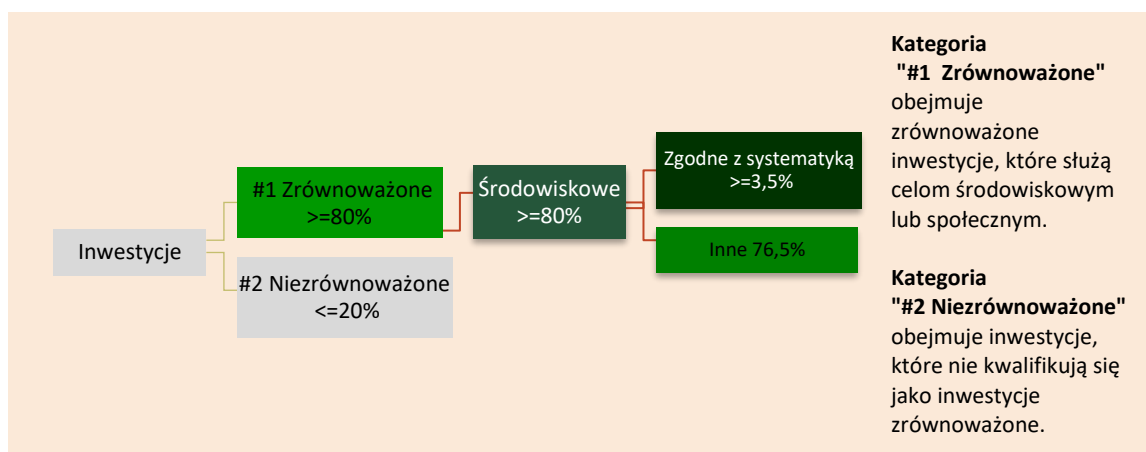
Inwestycje

#1 Zrównoważone >=80%

#2 Niezrównoważone <=20%

Środowiskowe >=80%

Zgodne z systematyką >=3,5%

Inne 76,5%

**Kategoria "#1 Zrównoważone"** obejmuje zrównoważone inwestycje, które służą celom środowiskowym lub społecznym.

**Kategoria "#2 Niezrównoważone"** obejmuje inwestycje, które nie kwalifikują się jako inwestycje zrównoważone.